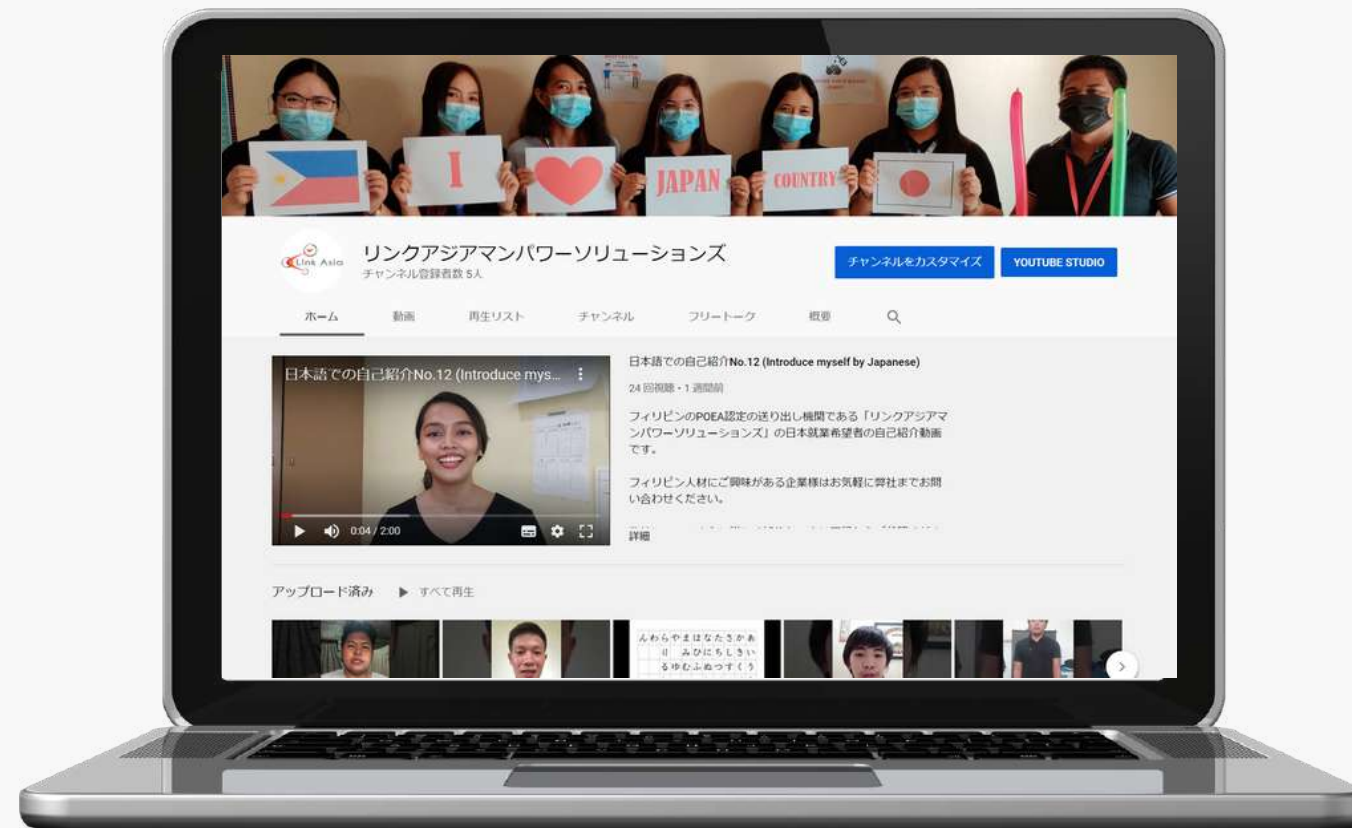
I

JAPAN

COUNTRY

Link Asia

リンクアジアマンパワーソリューションズ

チャンネル登録者数 5人

チャンネルをカスタマイズ

YOUTUBE STUDIO

ホーム　動画　再生リスト　チャンネル　フリートーク　概要

日本語での自己紹介No.12 (Introduce mys...

0:04 / 2:00

日本語での自己紹介No.12 (Introduce myself by Japanese)

24 回視聴・1 週間前

フィリピンのPOEA認定の送り出し機関である「リンクアジアマンパワーソリューションズ」の日本就業希望者の自己紹介動画です。

フィリピン人材にご興味がある企業様はお気軽に弊社までお問い合わせください。

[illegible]

詳細

アップロード済み　▶ すべて再生

んわらやまはなたさかあ
り　みひにちしきい
るゆむふぬつすくう